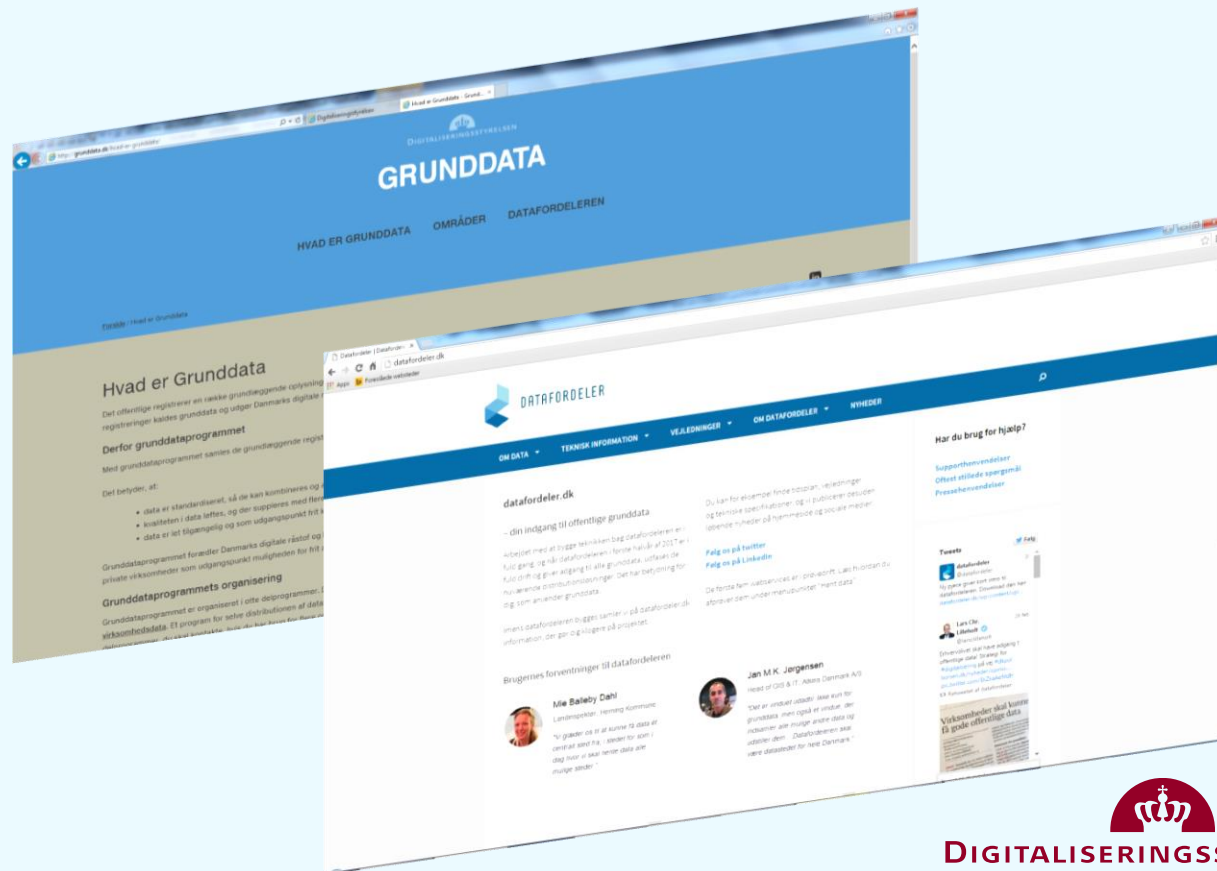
http://grunddata.dk/hvad-er-grunddata/

Digitaliseringsstyrelsen

Hvad er Grunddata - Grund...

DIGITALISERINGSSTYRELSEN

GRUNDDATA

HVAD ER GRUNDDATA   OMRÅDER   DATAFORDELEREN

Forside › Hvad er Grunddata

Hvad er Grunddata

Det offentlige registrerer en række grundlæggende oplysning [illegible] registreringer kaldes grunddata og udgør Danmarks digitale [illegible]

Derfor grunddataprogrammet

Med grunddataprogrammet samles de grundlæggende regist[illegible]

Det betyder, at:

• data er standardiseret, så de kan kombineres og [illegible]
• kvaliteten i data løftes, og der suppleres med fler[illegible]
• data er let tilgængelig og som udgangspunkt frit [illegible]

Grunddataprogrammet forædler Danmarks digitale råstof og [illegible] private virksomheder som udgangspunkt muligheden for frit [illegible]

Grunddataprogrammets organisering

Grunddataprogrammet er organiseret i otte delprogrammer. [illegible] virksomhedsdata. Et program for selve distributionen af data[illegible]

Datafordeler | Datafordel... ×

datafordeler.dk

Apps   Foreslåede websteder

DATAFORDELER

OM DATA ▾   TEKNISK INFORMATION ▾   VEJLEDNINGER ▾   OM DATAFORDELER ▾   NYHEDER

Har du brug for hjælp?

Supporthenvendelser
Oftest stillede spørgsmål
Pressehenvendelser

datafordeler.dk

- din indgang til offentlige grunddata

Arbejdet med at bygge teknikken bag datafordeleren er i fuld gang, og når datafordeleren i første halvår af 2017 er i fuld drift og giver adgang til alle grunddata, udfases de nuværende distributionsløsninger. Det har betydning for dig, som anvender grunddata.

Imens datafordeleren bygges samler vi på datafordeler.dk information, der gør dig klogere på projektet.

Du kan for eksempel finde tidsplan, vejledninger og tekniske specifikationer og vi publicerer desuden løbende nyheder på hjemmeside og sociale medier.

Følg os på twitter
Følg os på LinkedIn

De første fem webservices er i prøvedrift. Læs hvordan du afprøver dem under menupunktet "mere data".

Brugernes forventninger til datafordeleren

Mie Balleby Dahl
Landinspektør, Herning Kommune

"Vi glæder os til at kunne få data et centralt sted fra - i stedet for som i dag hvor vi skal hente data alle mulige steder."

Jan M.K. Jørgensen
Head of GIS & IT, Niras Danmark A/S

"Det er virkelig udsøgt, ikke kun for grunddata, men også et vindue, der indsamler alle mulige andre data og udstiller dem... Datafordeleren skal være datastedet for hele Danmark."

Tweets   Følg

datafordeler
@datafordeler
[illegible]

Lars Ole Lillebæk
@larsolelillebaek
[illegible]

Virksomheder skal kunne få gode offentlige data

DIGITALISERINGSS